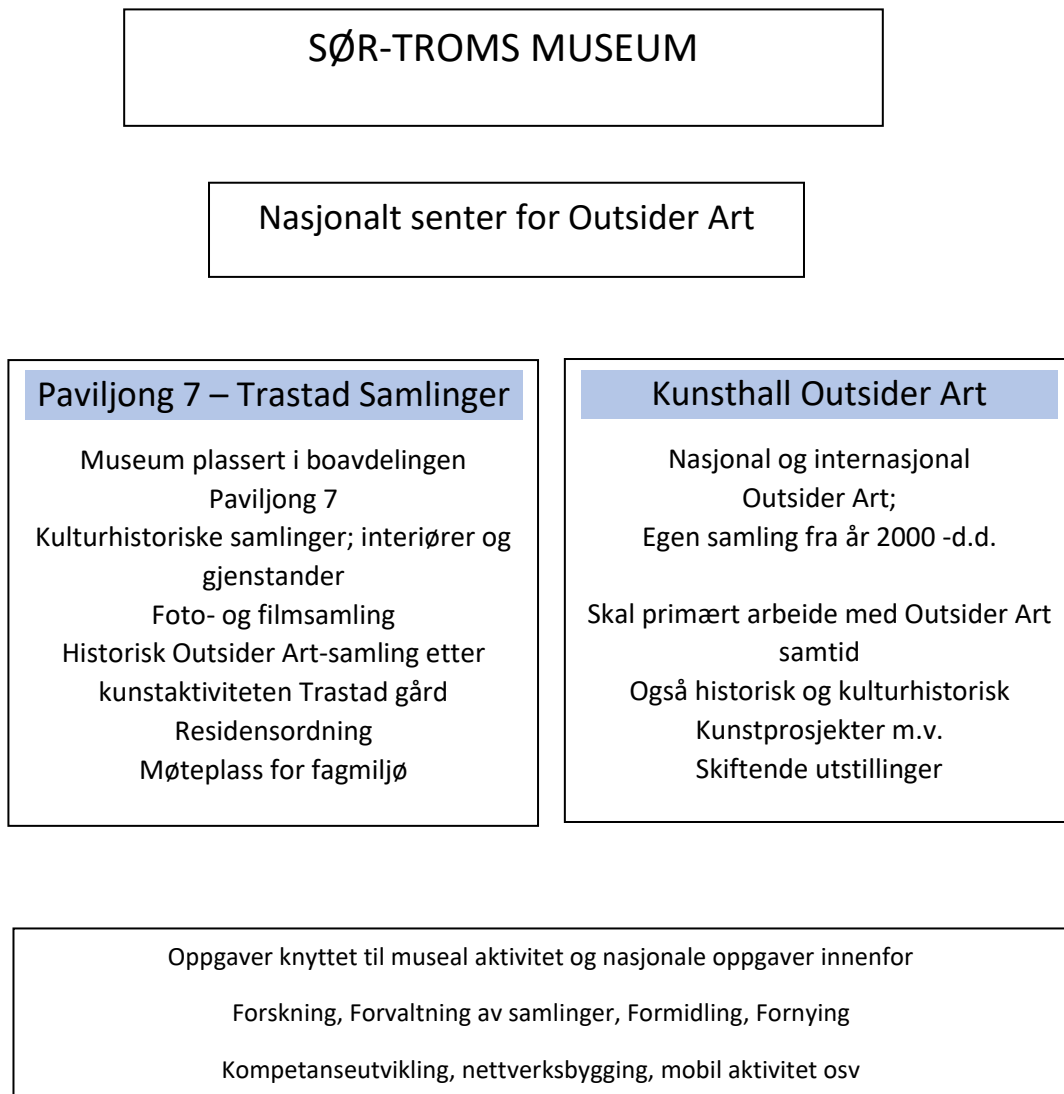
SØR-TROMS MUSEUM

Nasjonalt senter for Outsider Art

Paviljong 7 – Trastad Samlinger

Museum plassert i boavdelingen Paviljong 7
Kulturhistoriske samlinger; interiører og gjenstander
Foto- og filmsamling
Historisk Outsider Art-samling etter kunstaktiviteten Trastad gård
Residensordning
Møteplass for fagmiljø

Kunsthall Outsider Art

Nasjonal og internasjonal Outsider Art;
Egen samling fra år 2000 -d.d.

Skal primært arbeide med Outsider Art samtid
Også historisk og kulturhistorisk
Kunstprosjekter m.v.
Skiftende utstillinger

Oppgaver knyttet til museal aktivitet og nasjonale oppgaver innenfor

Forskning, Forvaltning av samlinger, Formidling, Fornying

Kompetanseutvikling, nettverksbygging, mobil aktivitet osv